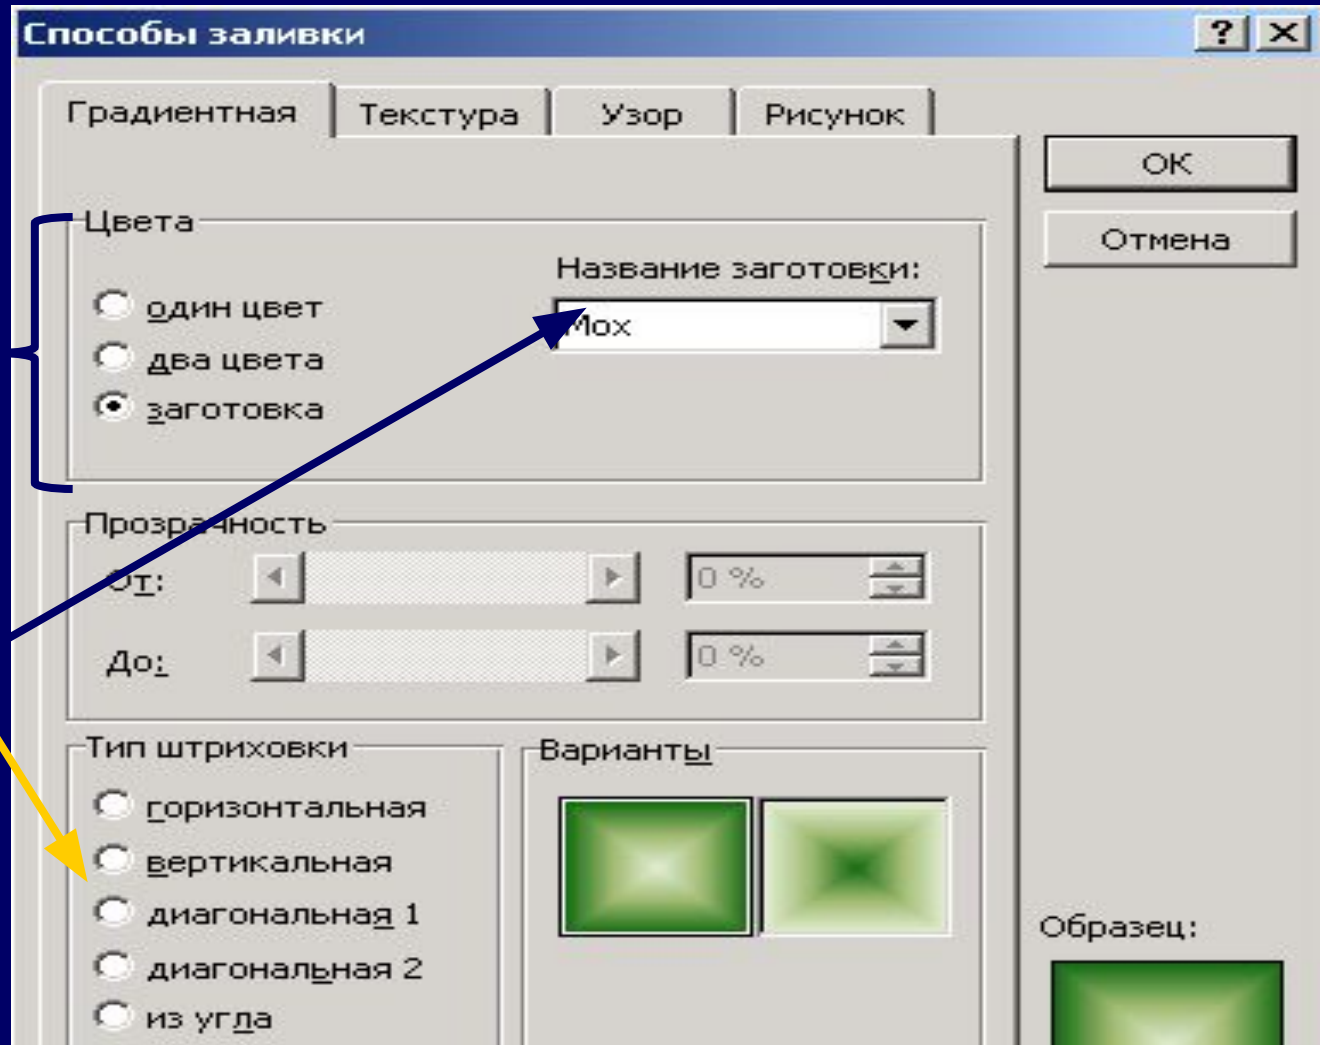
Способы заливки

?

Градиентная

Текстура

Узор

Рисунок

OK

Отмена

Цвета

один цвет

два цвета

заготовка

Название заготовки:

Мох

Прозрачность

От:

0 %

До:

0 %

Тип штриховки

горизонтальная

вертикальная

диагональная 1

диагональная 2

из угла

Варианты

Образец: